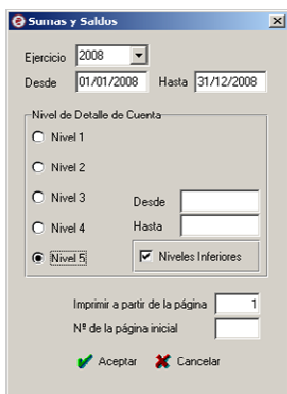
Sumas y Saldos

Ejercicio 2008

Desde 01/01/2008 Hasta 31/12/2008

Nivel de Detalle de Cuenta

Nivel 1

Nivel 2

Nivel 3

Nivel 4

Nivel 5

Desde

Hasta

Niveles Inferiores

Imprimir a partir de la página 1

Nº de la página inicial

Aceptar Cancelar